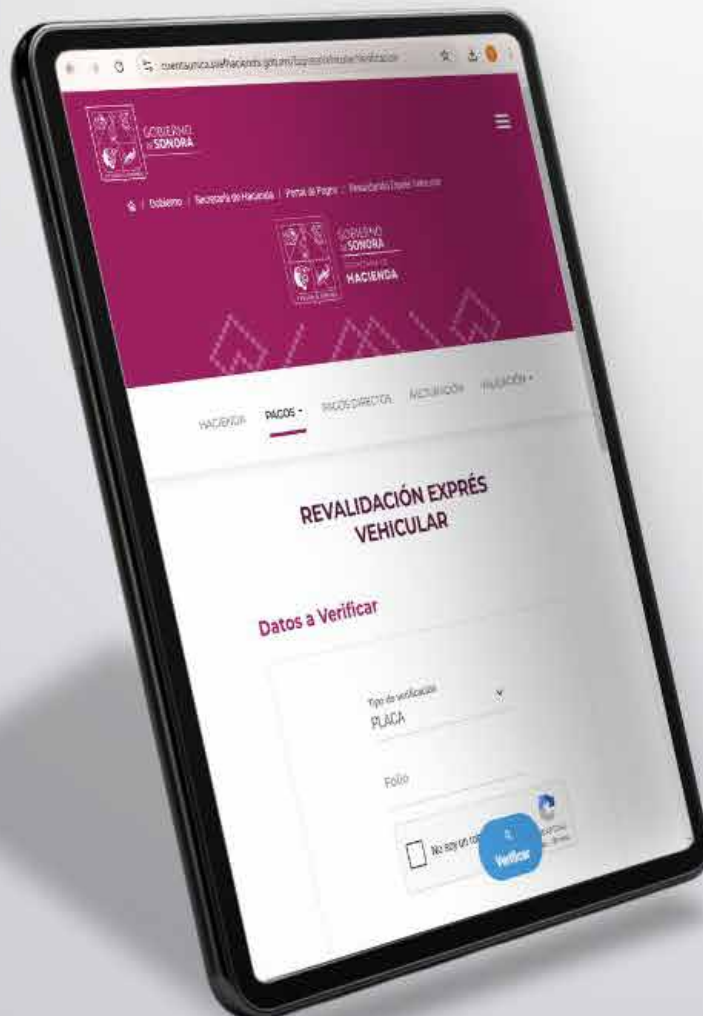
cuentaunicaplehacienda.gob.mx/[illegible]

GOBIERNO DE SONORA

/ Gobierno / Secretaría de Hacienda / Portal de Pagos / Revalidación Exprés Vehicular

GOBIERNO DE SONORA
SECRETARÍA DE
HACIENDA

HACIENDA PAGOS PAGOS DIRECTOS FACTURACIÓN VALIDACIÓN

REVALIDACIÓN EXPRÉS VEHICULAR

Datos a Verificar

Tipo de verificación
PLACA

Folio

No soy un ro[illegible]

reCAPTCHA

Verificar